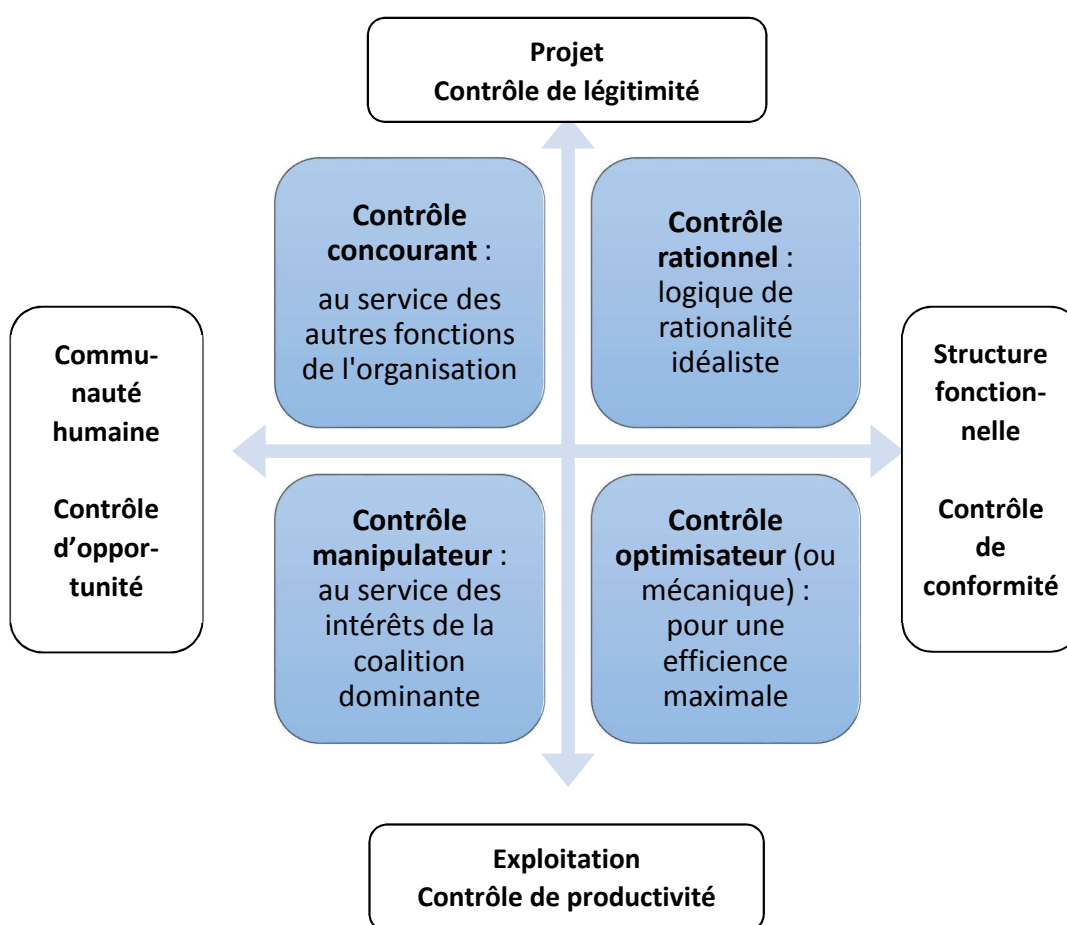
Projet
Contrôle de légitimité

Contrôle concourant :
au service des autres fonctions de l'organisation

Contrôle rationnel :
logique de rationalité idéaliste

Communauté humaine

Contrôle d'opportunité

Structure fonctionnelle

Contrôle de conformité

Contrôle manipulateur :
au service des intérêts de la coalition dominante

Contrôle optimisateur (ou mécanique) :
pour une efficience maximale

Exploitation
Contrôle de productivité